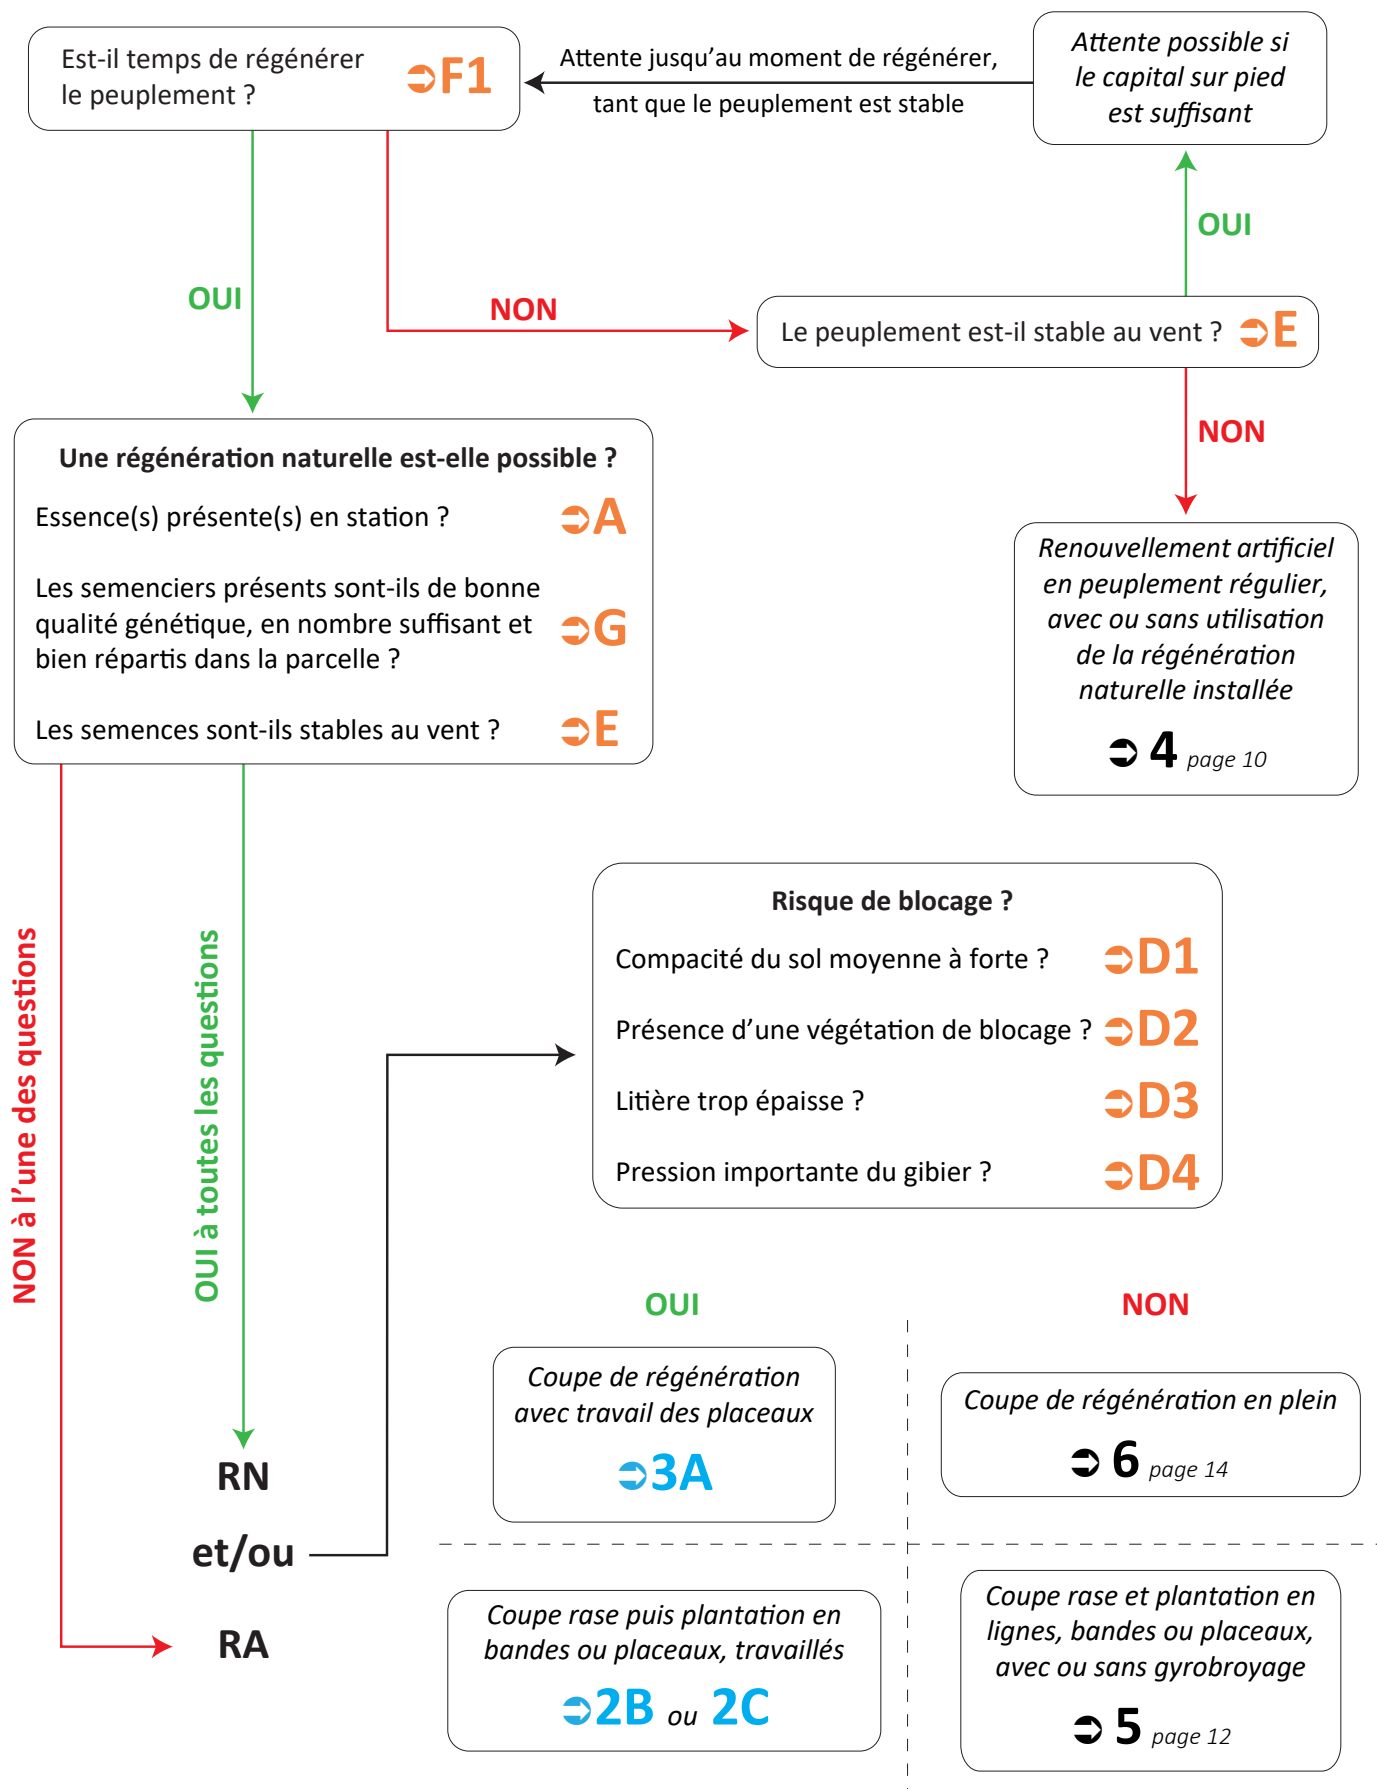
Est-il temps de régénérer le peuplement ? ➲F1

Attente jusqu'au moment de régénérer, tant que le peuplement est stable

Attente possible si le capital sur pied est suffisant

OUI

OUI

NON

Le peuplement est-il stable au vent ? ➲E

NON

Une régénération naturelle est-elle possible ?

Essence(s) présente(s) en station ? ➲A

Les semenciers présents sont-ils de bonne qualité génétique, en nombre suffisant et bien répartis dans la parcelle ? ➲G

Les semences sont-ils stables au vent ? ➲E

Renouvellement artificiel en peuplement régulier, avec ou sans utilisation de la régénération naturelle installée

➲ 4 page 10

NON à l'une des questions

OUI à toutes les questions

Risque de blocage ?

Compacité du sol moyenne à forte ? ➲D1

Présence d'une végétation de blocage ? ➲D2

Litière trop épaisse ? ➲D3

Pression importante du gibier ? ➲D4

OUI

NON

Coupe de régénération avec travail des placeaux

➲3A

Coupe de régénération en plein

➲ 6 page 14

RN

et/ou

RA

Coupe rase puis plantation en bandes ou placeaux, travaillés

➲2B ou 2C

Coupe rase et plantation en lignes, bandes ou placeaux, avec ou sans gyrobroyage

➲ 5 page 12